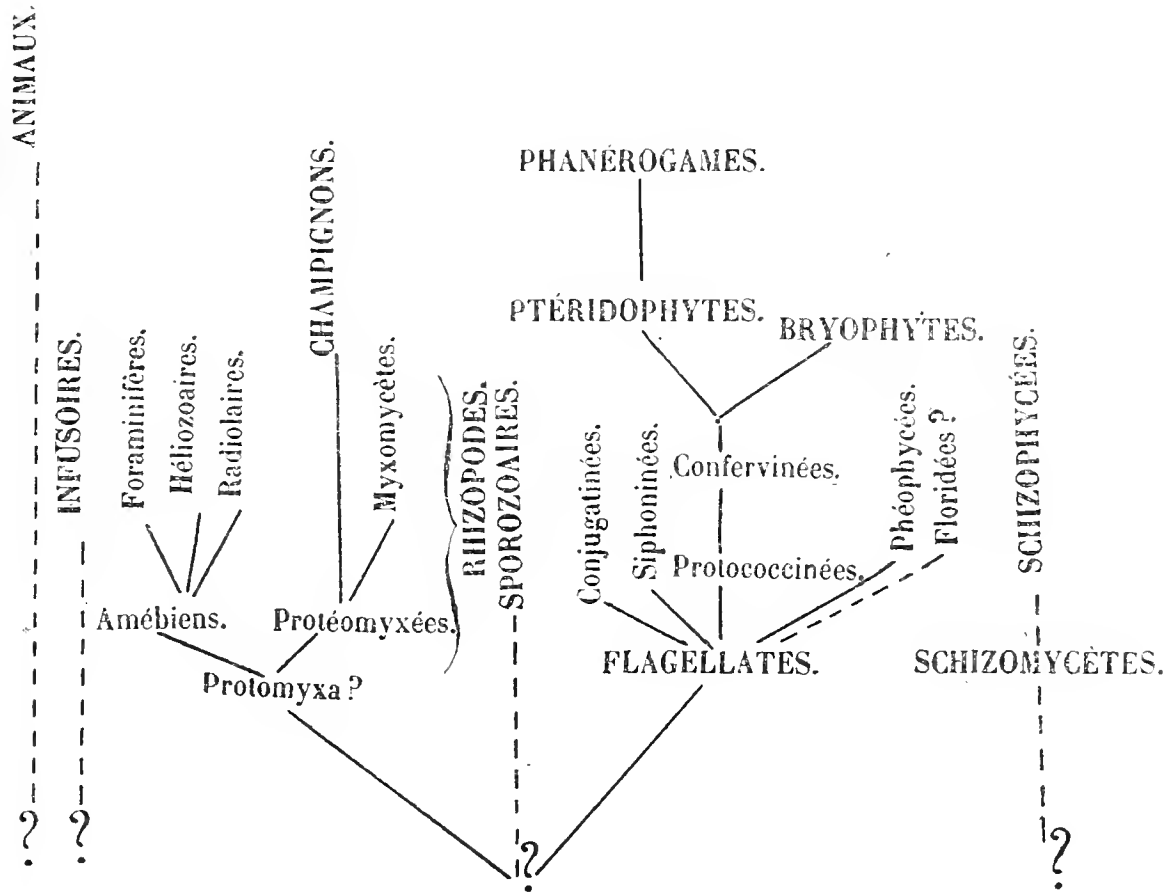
ANIMAUX.

INFUSOIRES.

Foraminifères.

Héliozoaires.

Radiolaires.

CHAMPIGNONS.

Myxomycètes.

RHIZOPODES.

SPOROZOAIRES.

PHANÉROGAMES.

PTÉRIDOPHYTES.

BRYOPHYTES.

Confervinées.

Conjugatinées.

Siphoninées.

Protococcinées.

Phéophycées.

Floridées ?

SCHIZOPHYCÉES.

Amébiens.

Protéomyxées.

Protomyxa ?

FLAGELLATES.

SCHIZOMYCÈTES.

?

?

?

?